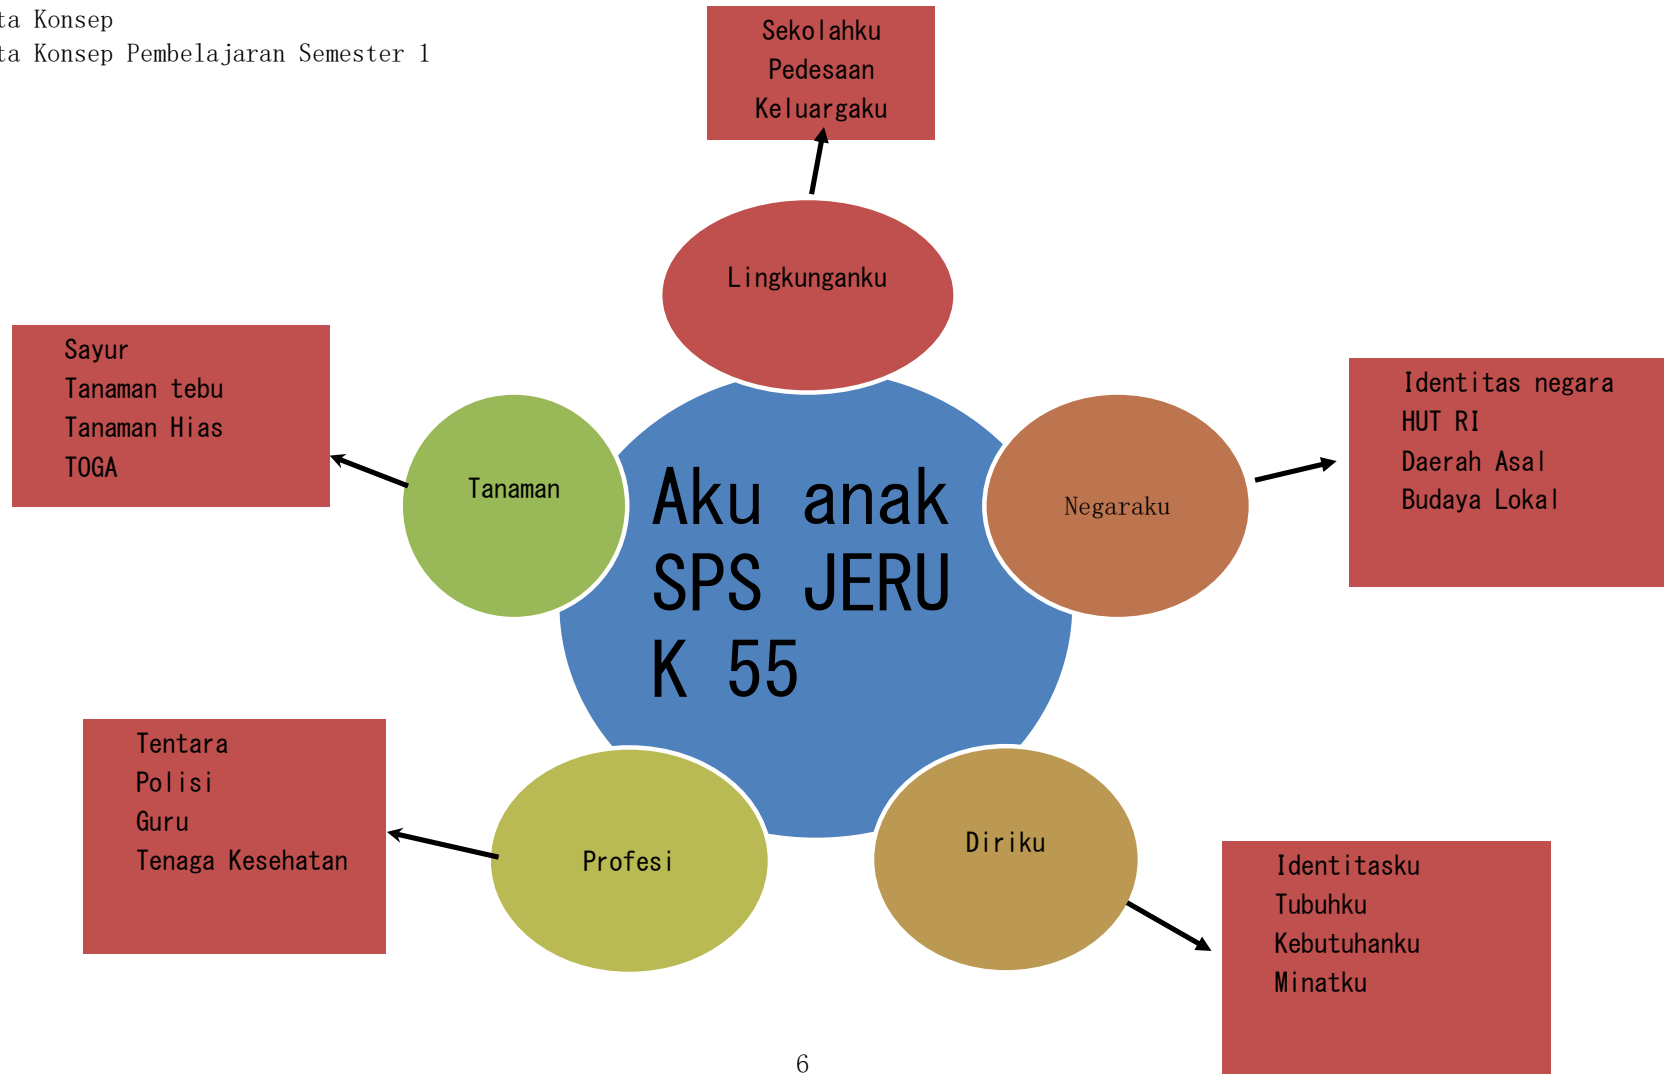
ta Konsep
ta Konsep Pembelajaran Semester 1

Sekolahku
Pedesaan
Keluargaku

Lingkunganku

Sayur
Tanaman tebu
Tanaman Hias
TOGA

Tanaman

Aku anak SPS JERUK 55

Negaraku

Identitas negara
HUT RI
Daerah Asal
Budaya Lokal

Tentara
Polisi
Guru
Tenaga Kesehatan

Profesi

Diriku

Identitasku
Tubuhku
Kebutuhanku
Minatku

6